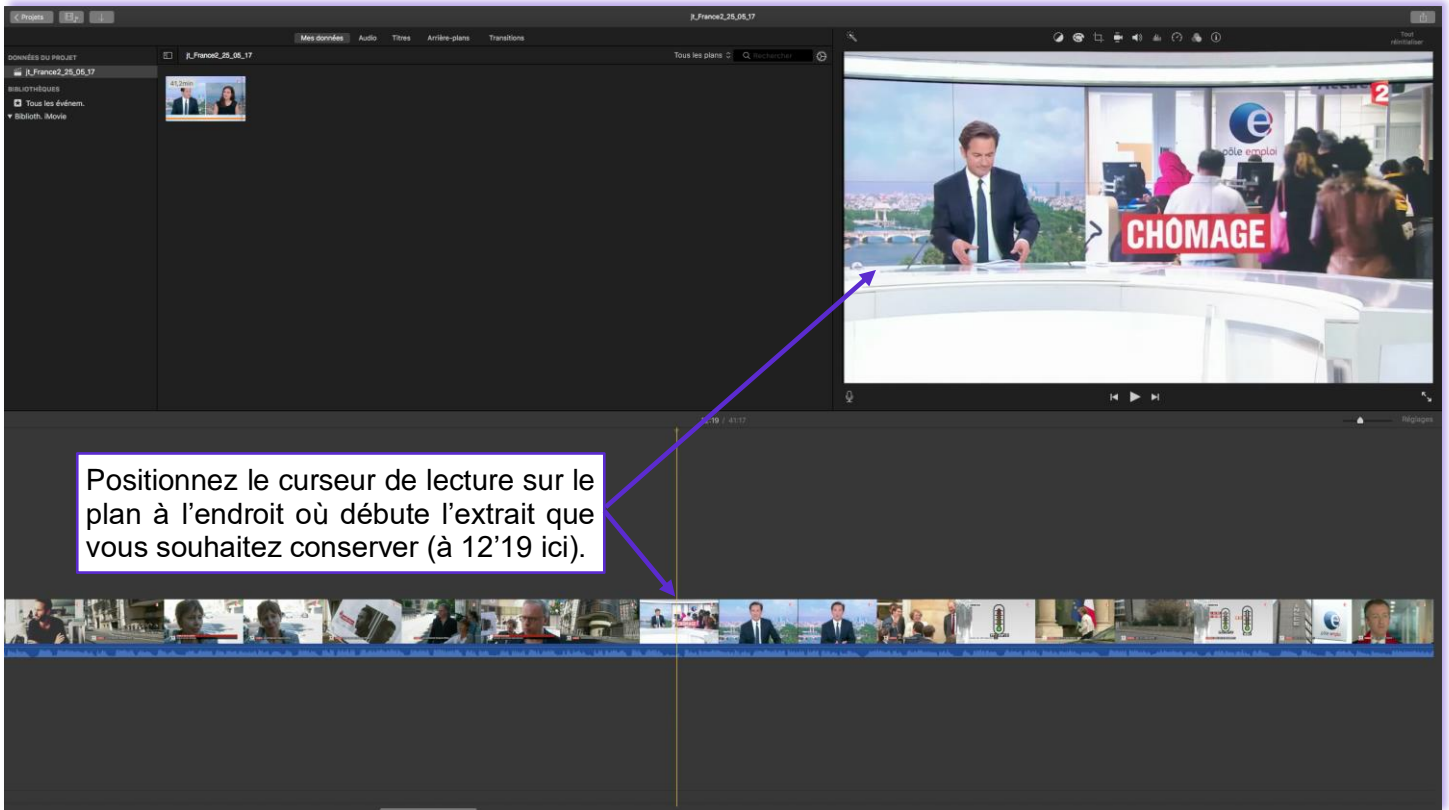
< Projets

jt_France2_25_05_17

Mes données Audio Titres Arrière-plans Transitions

DONNÉES DU PROJET
jt_France2_25_05_17
BIBLIOTHÈQUES
Tous les événem.
Biblioth. iMovie

jt_France2_25_05_17

Tous les plans Rechercher

41,2min

Tout réinitialiser

pôle emploi

CHÔMAGE

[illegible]19 / 41:17

Réglages

Positionnez le curseur de lecture sur le plan à l'endroit où débute l'extrait que vous souhaitez conserver (à 12'19 ici).